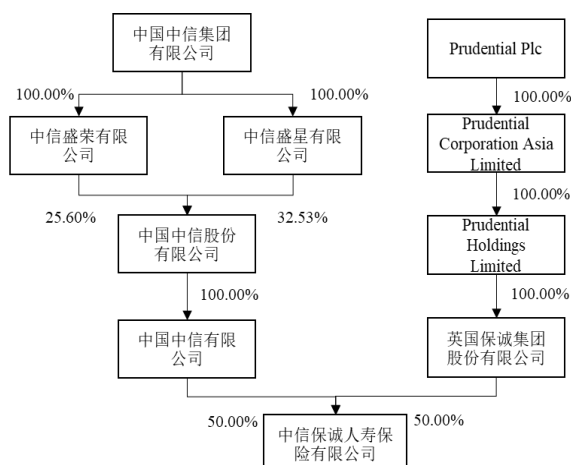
中国中信集团有限公司

100.00%

100.00%

中信盛荣有限公司

中信盛星有限公司

25.60%

32.53%

中国中信股份有限公司

100.00%

中国中信有限公司

Prudential Plc

100.00%

Prudential Corporation Asia Limited

100.00%

Prudential Holdings Limited

100.00%

英国保诚集团股份有限公司

50.00%

50.00%

中信保诚人寿保险有限公司